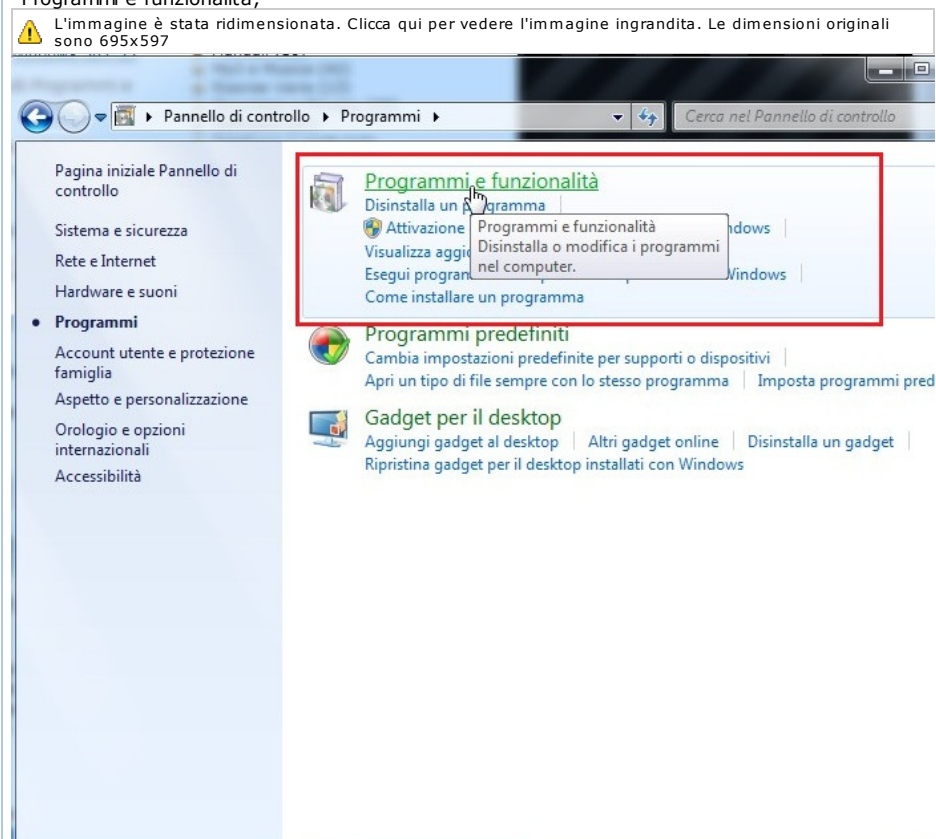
Programmi e funzionalità,

L'immagine è stata ridimensionata. Clicca qui per vedere l'immagine ingrandita. Le dimensioni originali sono 695x597

Pannello di controllo ▸ Programmi ▸

Cerca nel Pannello di controllo

Pagina iniziale Pannello di controllo

Sistema e sicurezza

Rete e Internet

Hardware e suoni

• Programmi

Account utente e protezione famiglia

Aspetto e personalizzazione

Orologio e opzioni internazionali

Accessibilità

Programmi e funzionalità

Disinstalla un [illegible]gramma

Attivazione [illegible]ndows

Visualizza aggi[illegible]

Esegui program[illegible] Windows

Come installare un programma

Programmi e funzionalità
Disinstalla o modifica i programmi nel computer.

Programmi predefiniti

Cambia impostazioni predefinite per supporti o dispositivi

Apri un tipo di file sempre con lo stesso programma | Imposta programmi pred

Gadget per il desktop

Aggiungi gadget al desktop | Altri gadget online | Disinstalla un gadget

Ripristina gadget per il desktop installati con Windows